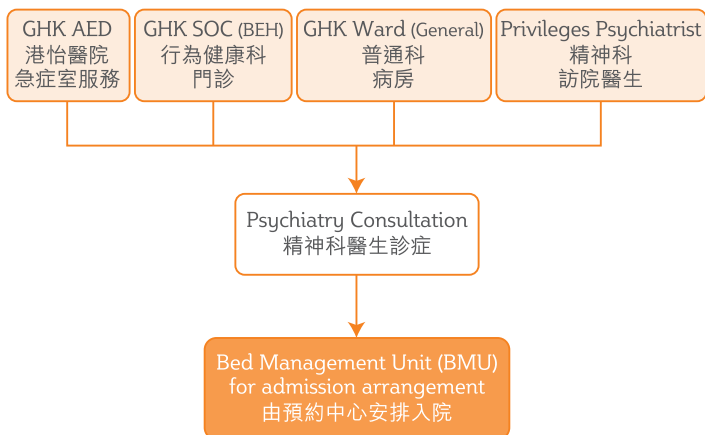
GHK AED
港怡醫院
急症室服務

GHK SOC (BEH)
行為健康科
門診

GHK Ward (General)
普通科
病房

Privileges Psychiatrist
精神科
訪院醫生

Psychiatry Consultation
精神科醫生診症

Bed Management Unit (BMU)
for admission arrangement
由預約中心安排入院